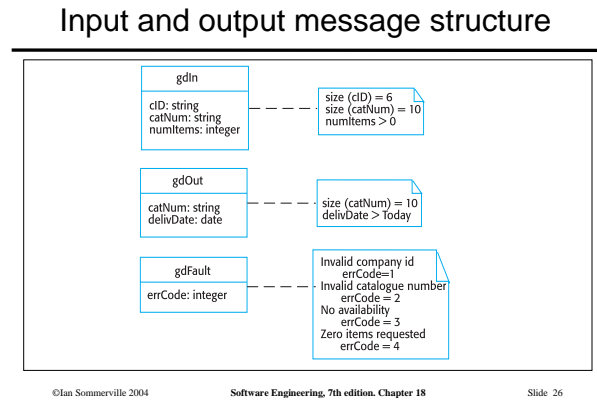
Input and output message structure

gdIn

cID: string
catNum: string
numItems: integer

size (cID) = 6
size (catNum) = 10
numItems > 0

gdOut

catNum: string
delivDate: date

size (catNum) = 10
delivDate > Today

gdFault

errCode: integer

Invalid company id
errCode=1
Invalid catalogue number
errCode = 2
No availability
errCode = 3
Zero items requested
errCode = 4

©Ian Sommerville 2004 Software Engineering, 7th edition. Chapter 18 Slide 26